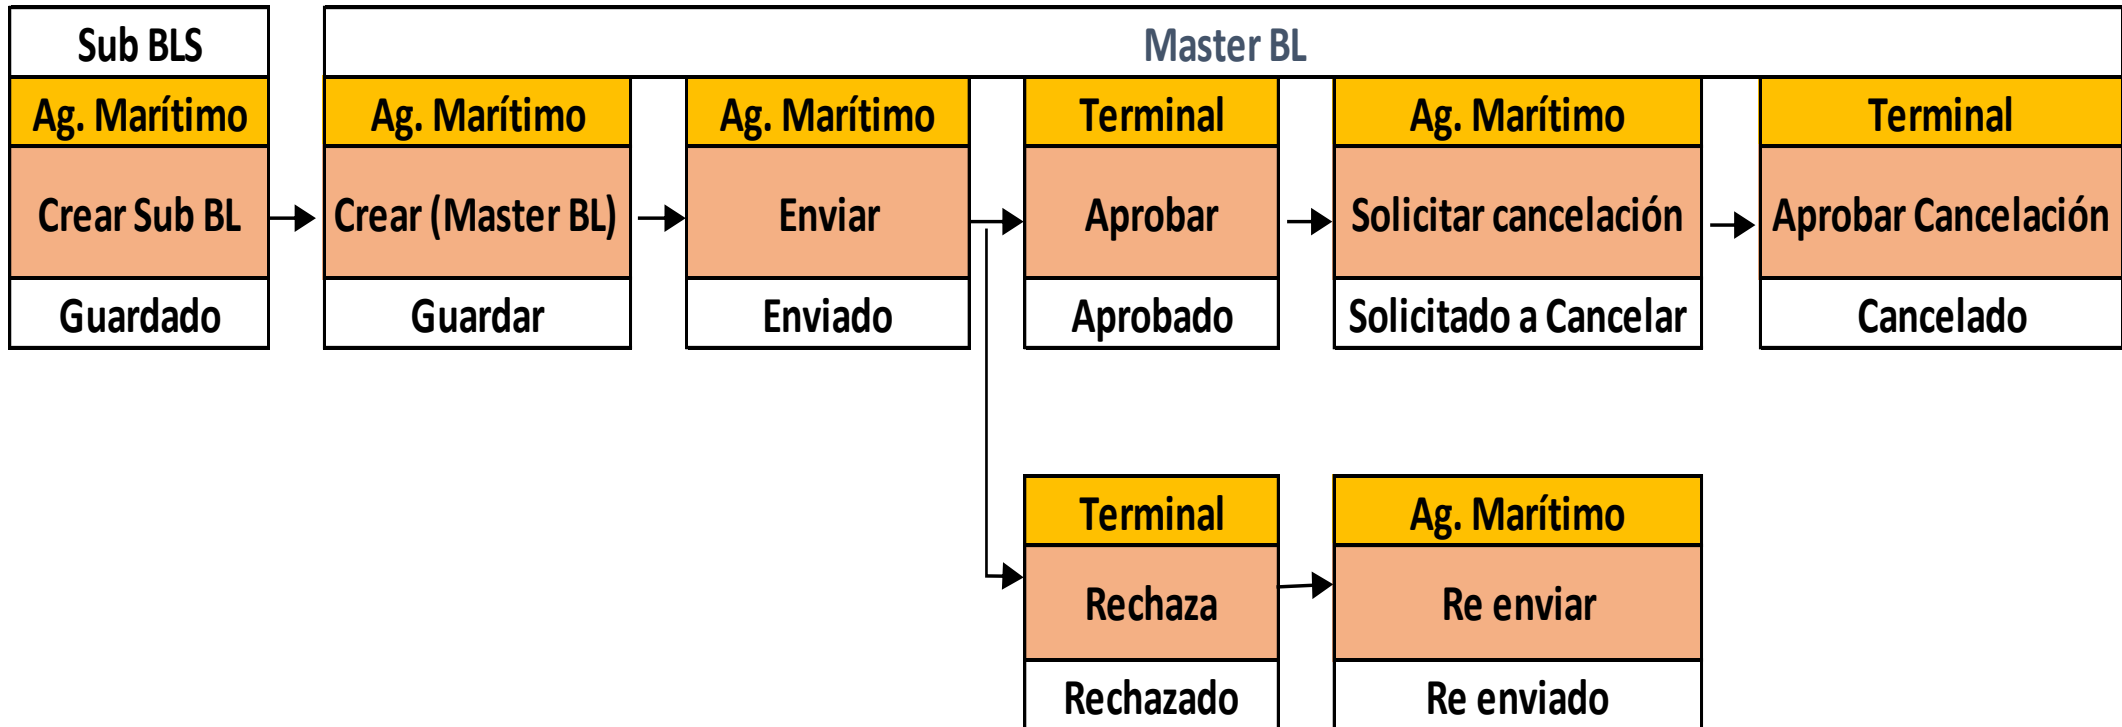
Sub BLS

Ag. Marítimo

Crear Sub BL

Guardado

Master BL

Ag. Marítimo

Crear (Master BL)

Guardar

Ag. Marítimo

Enviar

Enviado

Terminal

Aprobar

Aprobado

Ag. Marítimo

Solicitar cancelación

Solicitado a Cancelar

Terminal

Aprobar Cancelación

Cancelado

Terminal

Rechaza

Rechazado

Ag. Marítimo

Re enviar

Re enviado